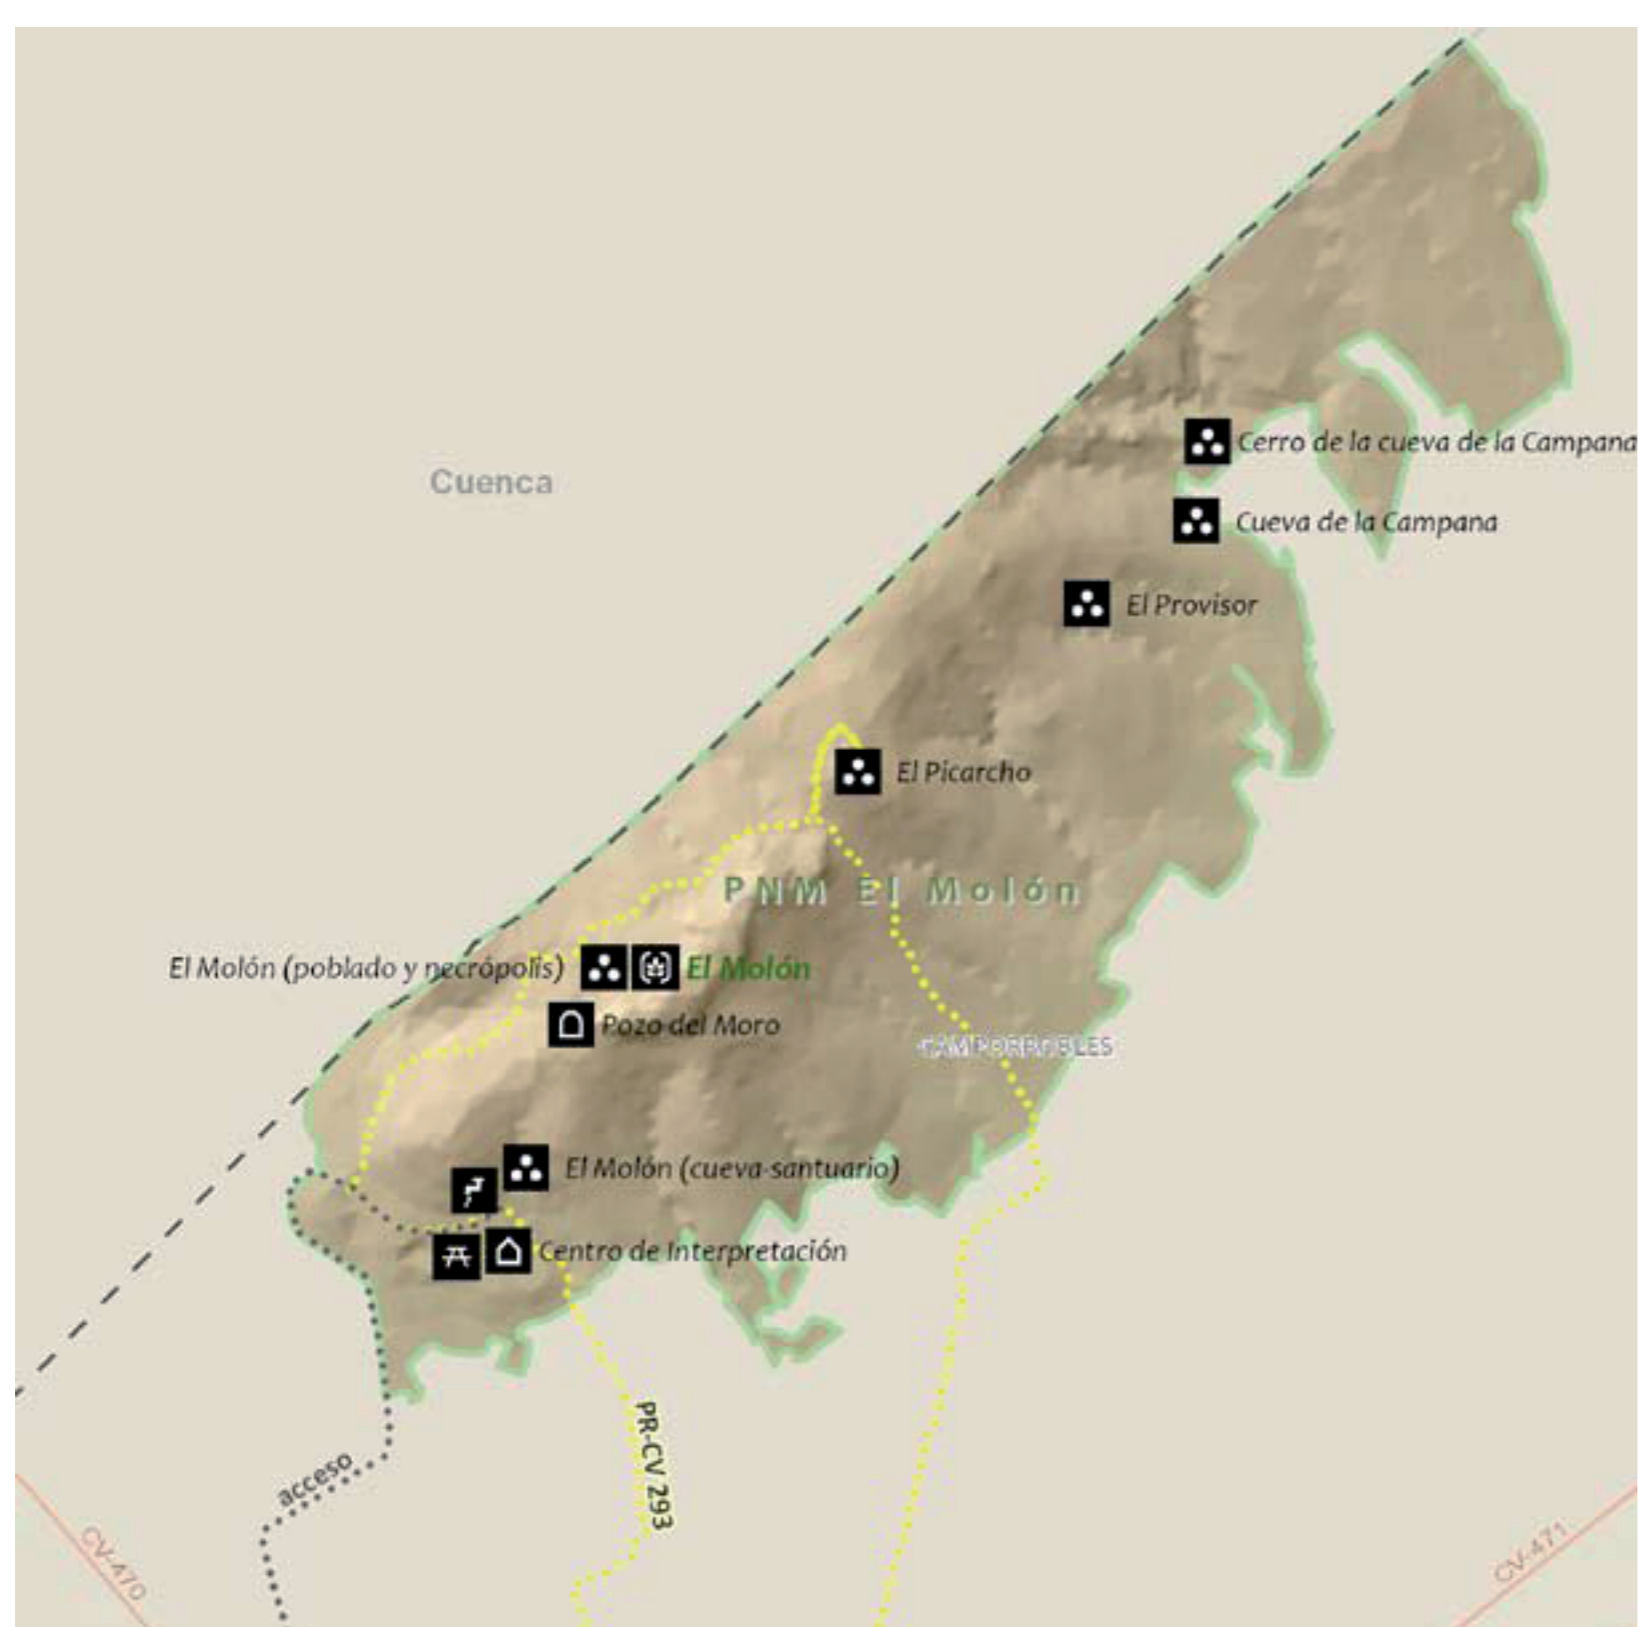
Cerro de la cueva de la Campana

Cuenca

Cueva de la Campana

El Provisor

El Picarcho

PNM El Molón

El Molón (poblado y necrópolis)

El Molón

Pozo del Moro

CAMPORROBLES

El Molón (cueva-santuario)

Centro de Interpretación

PR-CV 293

acceso

CV-470

CV-471